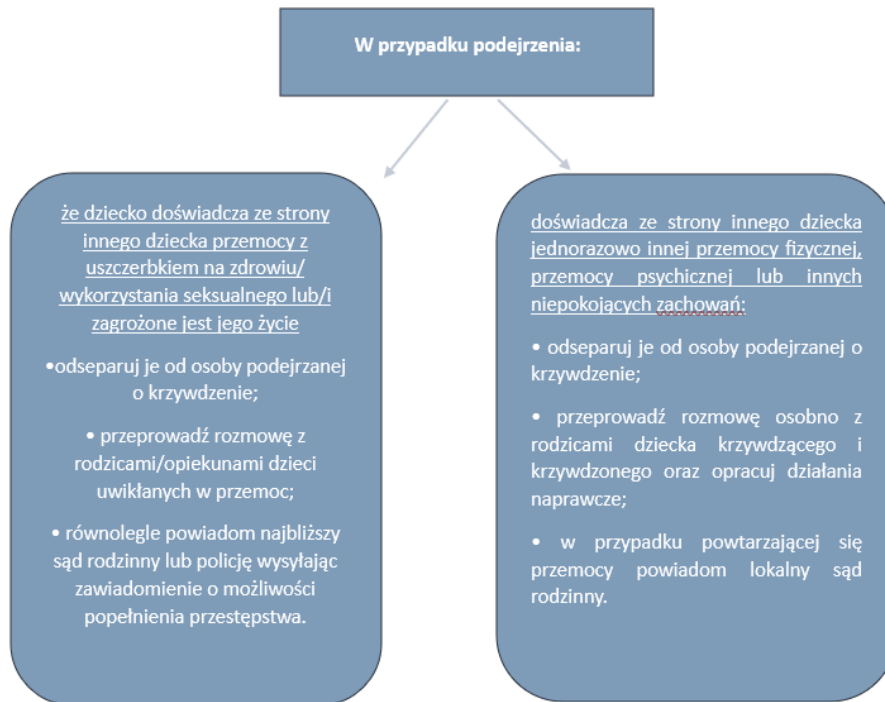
W przypadku podejrzenia:

że dziecko doświadcza ze strony innego dziecka przemocy z uszczerbkiem na zdrowiu/ wykorzystania seksualnego lub/i zagrożone jest jego życie

•odseparuj je od osoby podejrzanej o krzywdzenie;

• przeprowadź rozmowę z rodzicami/opiekunami dzieci uwikłanych w przemoc;

• równolegle powiadom najbliższy sąd rodzinny lub policję wysyłając zawiadomienie o możliwości popełnienia przestępstwa.

doświadcza ze strony innego dziecka jednorazowo innej przemocy fizycznej, przemocy psychicznej lub innych niepokojących zachowań:

• odseparuj je od osoby podejrzanej o krzywdzenie;

• przeprowadź rozmowę osobno z rodzicami dziecka krzywdzącego i krzywdzonego oraz opracuj działania naprawcze;

• w przypadku powtarzającej się przemocy powiadom lokalny sąd rodzinny.